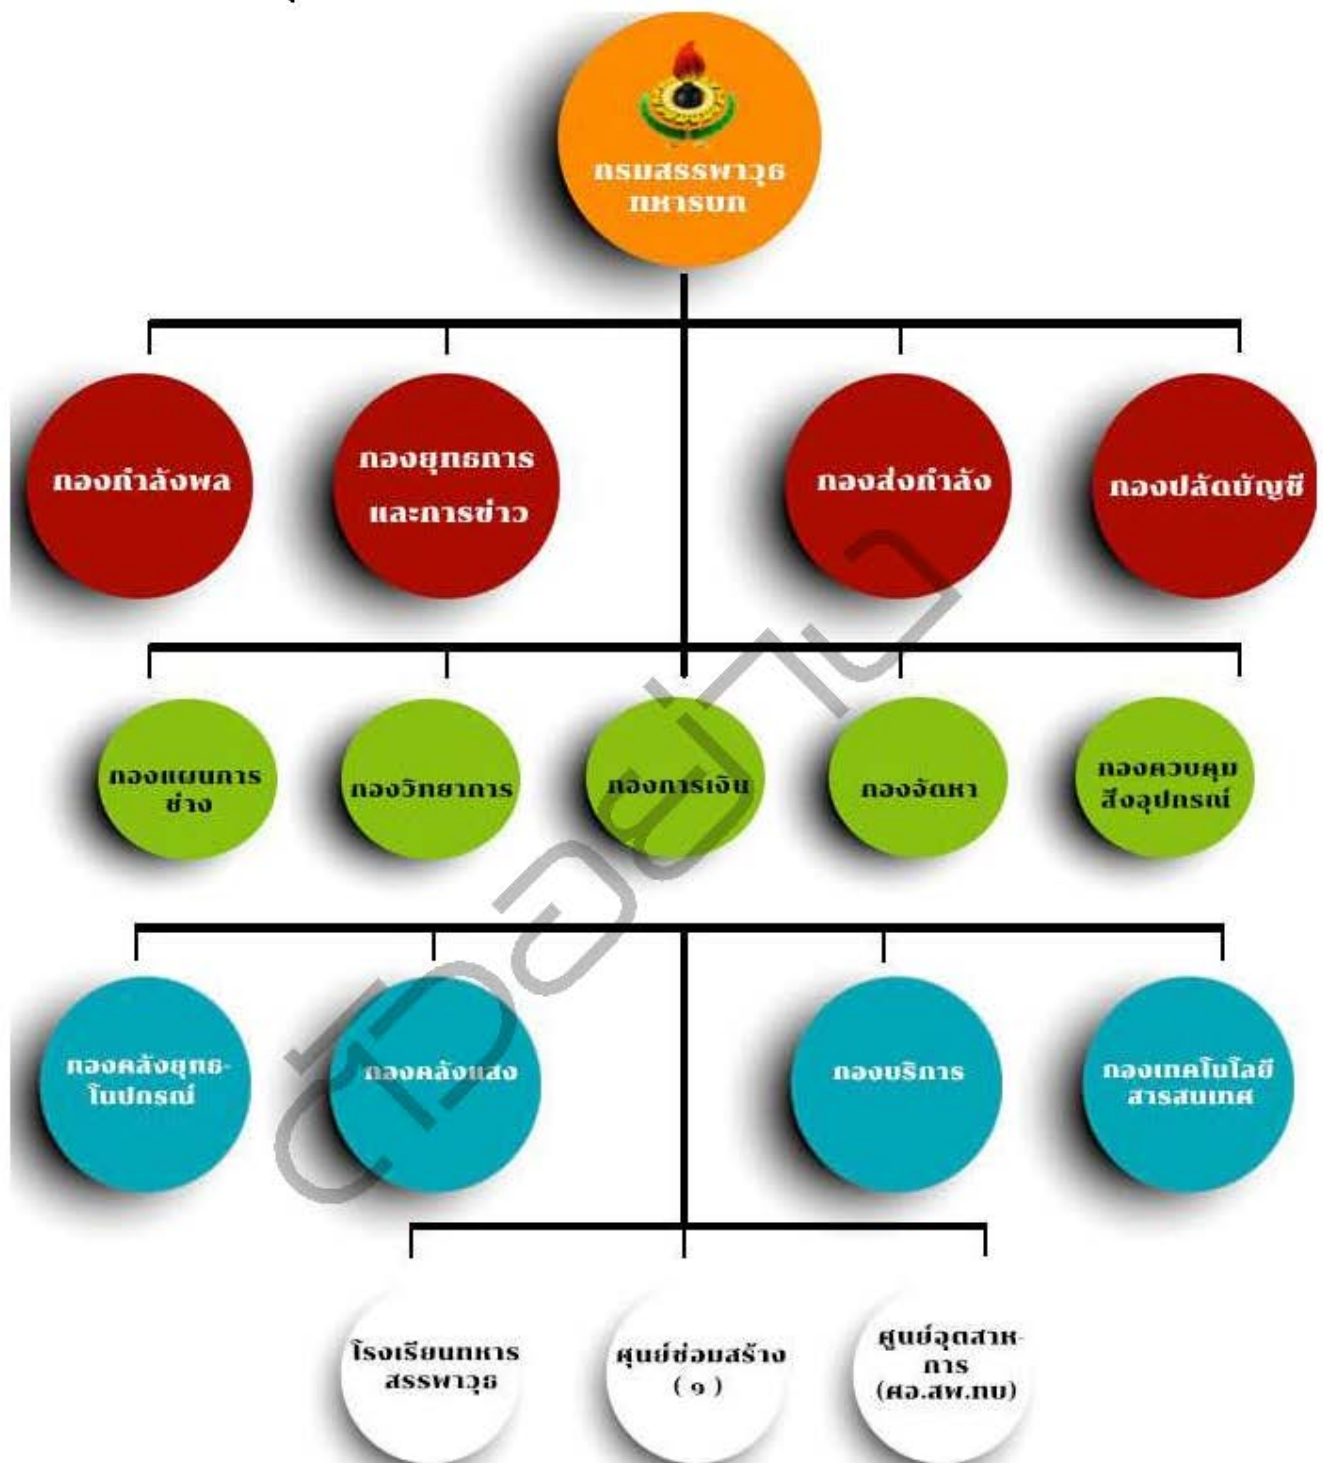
กรมสรรพาวุธ ทหารบก

กองกำลังพล

กองยุทธการ และการข่าว

กองส่งกำลัง

กองปลัดบัญชี

กองแผนการช่าง

กองวิทยาการ

กองการเงิน

กองจัดหา

กองควบคุมสิ่งอุปกรณ์

กองคลังยุทธโนปกรณ์

กองคลังแสง

กองบริการ

กองเทคโนโลยีสารสนเทศ

โรงเรียนทหารสรรพาวุธ

ศูนย์ซ่อมสร้าง (๑)

ศูนย์อุตสาหการ (ศอ.สพ.ทบ)

ตัวอย่าง